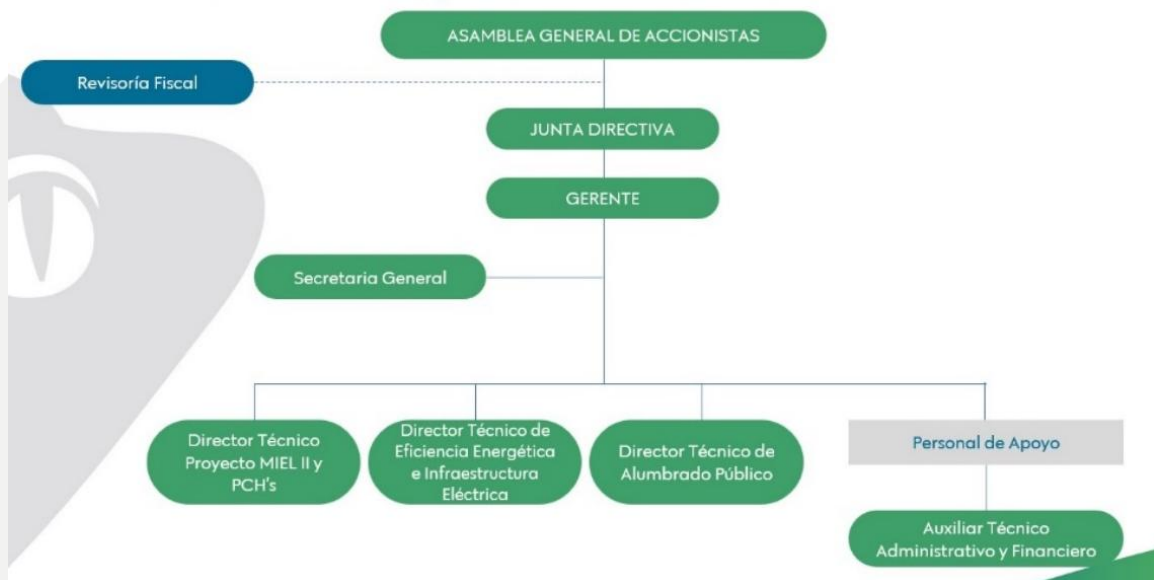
ASAMBLEA GENERAL DE ACCIONISTAS

Revisoría Fiscal

JUNTA DIRECTIVA

GERENTE

Secretaria General

Director Técnico Proyecto MIEL II y PCH's

Director Técnico de Eficiencia Energética e Infraestructura Eléctrica

Director Técnico de Alumbrado Público

Personal de Apoyo

Auxiliar Técnico Administrativo y Financiero